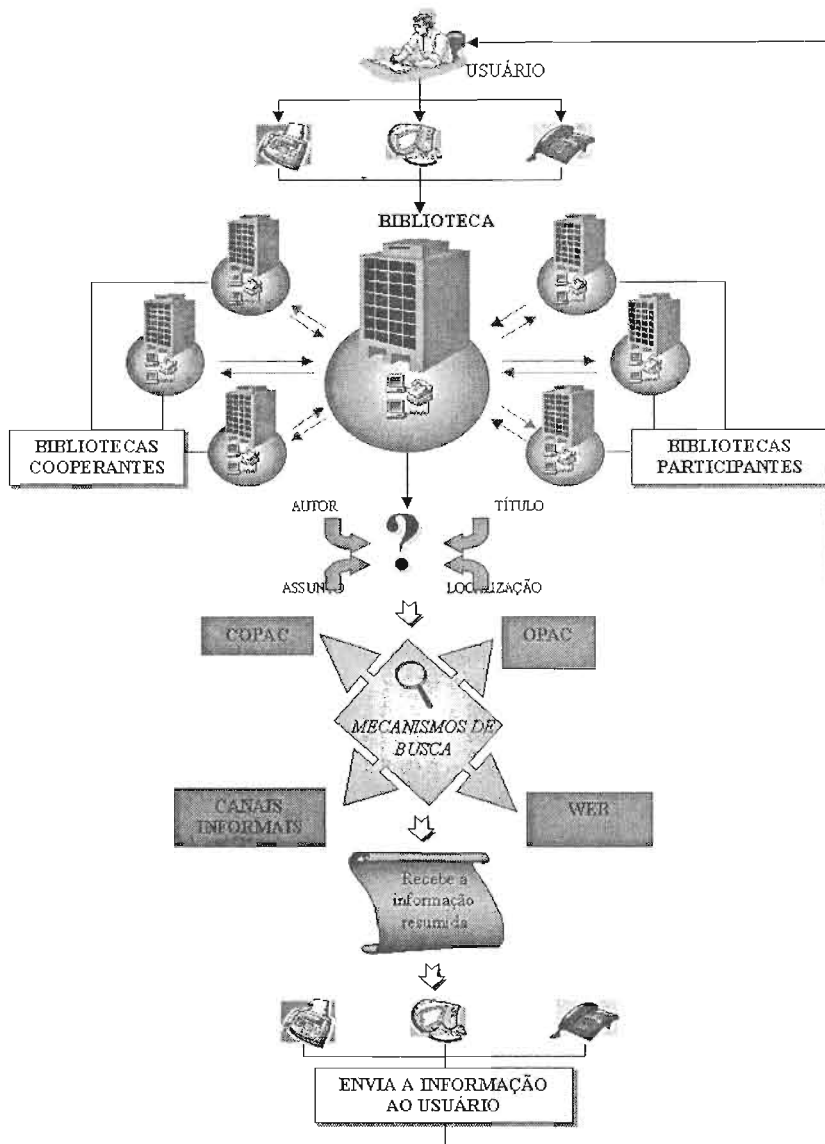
USUÁRIO

BIBLIOTECA

BIBLIOTECAS COOPERANTES

BIBLIOTECAS PARTICIPANTES

AUTOR

TÍTULO

?

ASSUN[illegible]O

LOC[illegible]LIZAÇÃO

COPAC

OPAC

MECANISMOS DE BUSCA

CANAIS INFORMAIS

WEB

Recebe a informação resumida

ENVIA A INFORMAÇÃO AO USUÁRIO